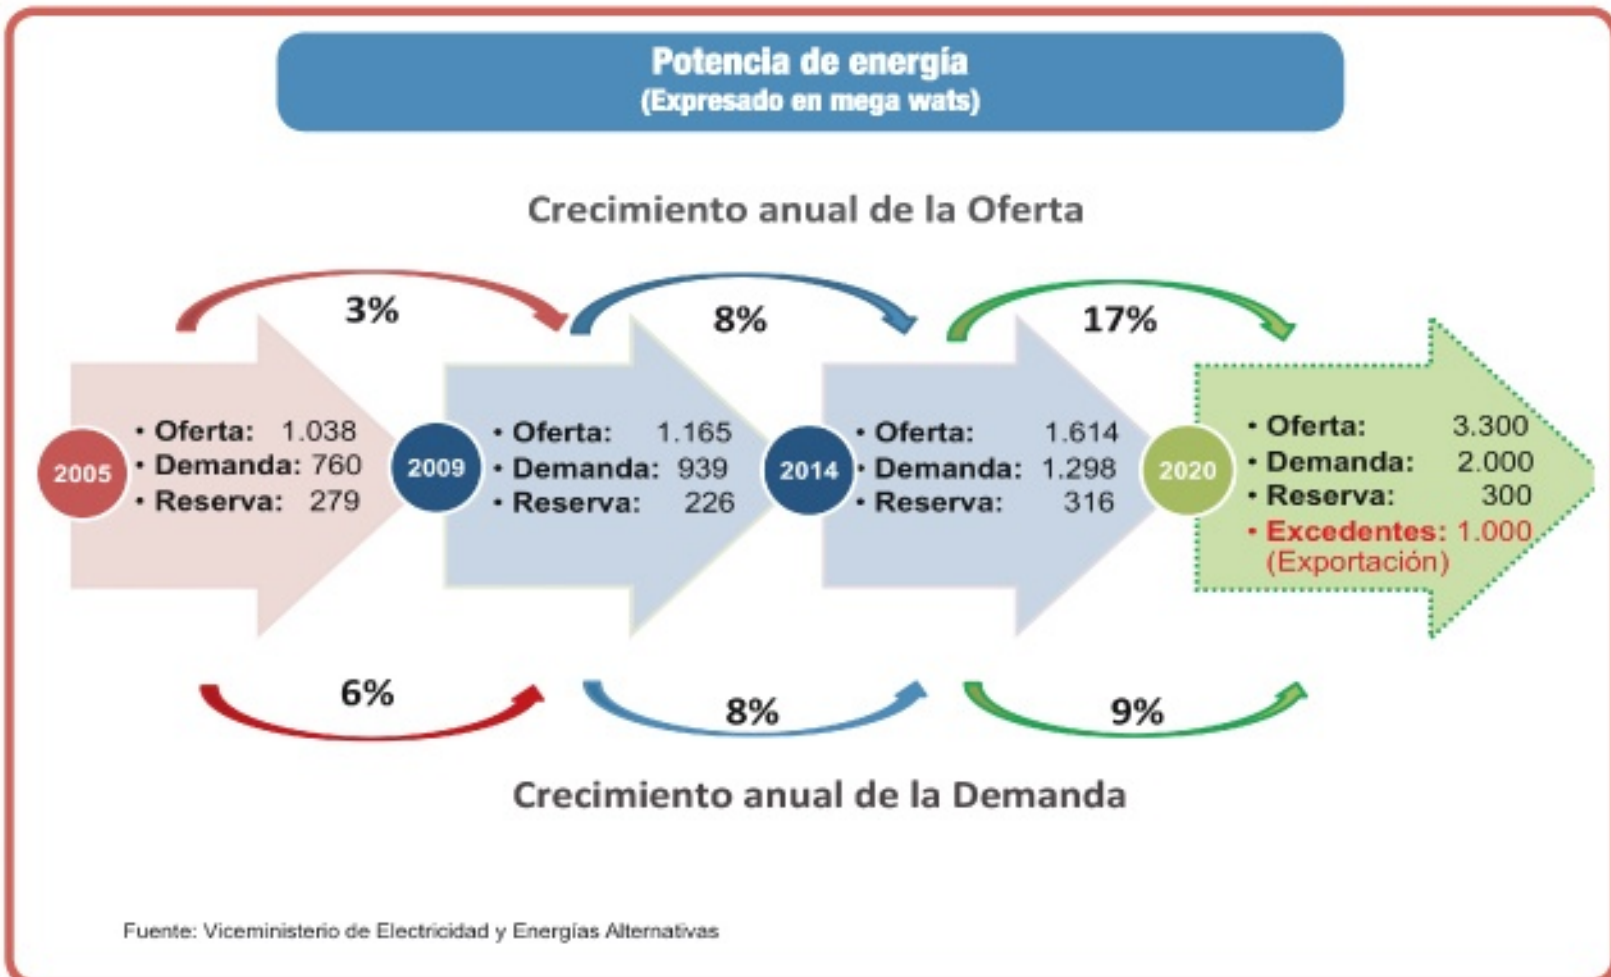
Potencia de energía
(Expresado en mega wats)

Crecimiento anual de la Oferta

3%

8%

17%

2005
• Oferta: 1.038
• Demanda: 760
• Reserva: 279

2009
• Oferta: 1.165
• Demanda: 939
• Reserva: 226

2014
• Oferta: 1.614
• Demanda: 1.298
• Reserva: 316

2020
• Oferta: 3.300
• Demanda: 2.000
• Reserva: 300
• Excedentes: 1.000
(Exportación)

6%

8%

9%

Crecimiento anual de la Demanda

Fuente: Viceministerio de Electricidad y Energías Alternativas